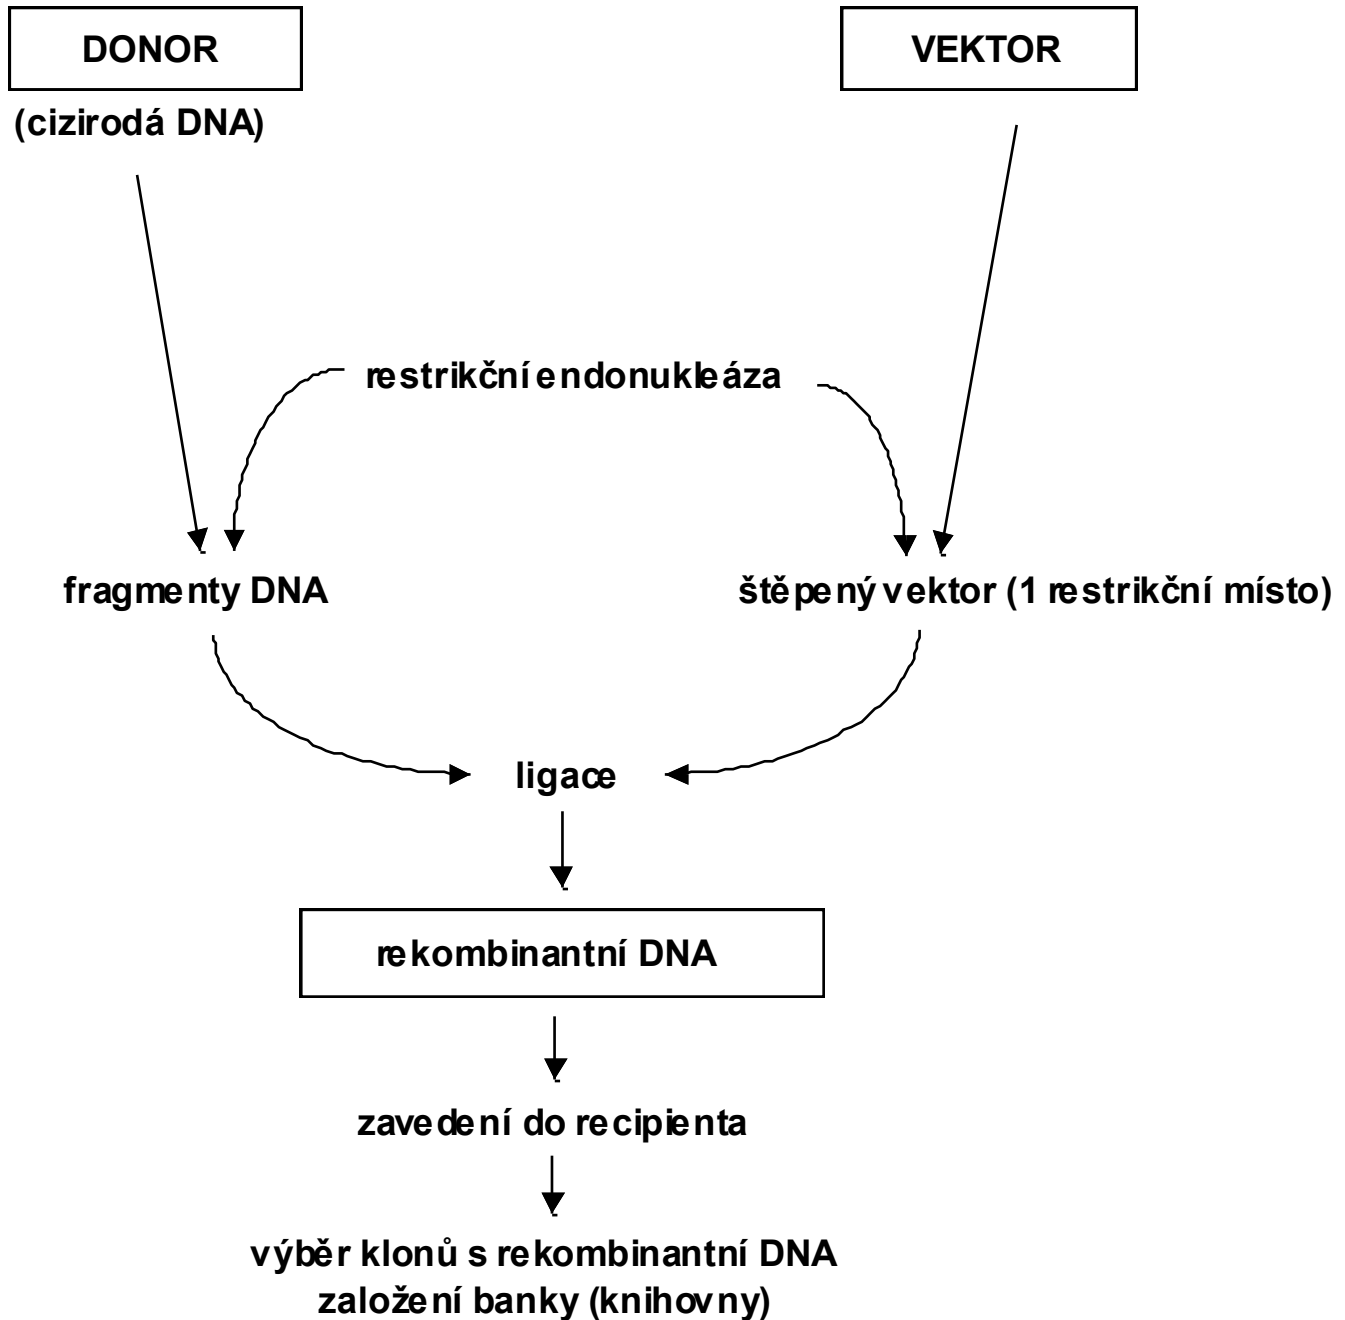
DONOR

VEKTOR

(cizirodá DNA)

restrikční endonukleáza

fragmenty DNA

štěpený vektor (1 restrikční místo)

ligace

rekombinantní DNA

zavedení do recipienta

výběr klonů s rekombinantní DNA
založení banky (knihovny)